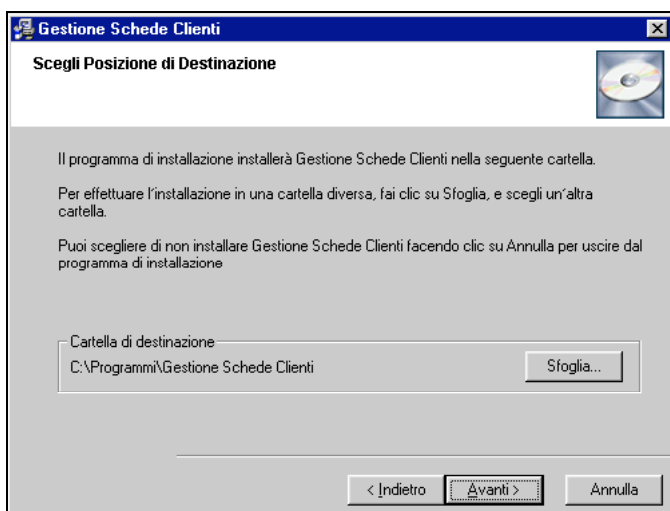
Gestione Schede Clienti

Scegli Posizione di Destinazione

Il programma di installazione installerà Gestione Schede Clienti nella seguente cartella.

Per effettuare l'installazione in una cartella diversa, fai clic su Sfoglia, e scegli un'altra cartella.

Puoi scegliere di non installare Gestione Schede Clienti facendo clic su Annulla per uscire dal programma di installazione

Cartella di destinazione
C:\Programmi\Gestione Schede Clienti

Sfoglia...

< Indietro
Avanti >
Annulla